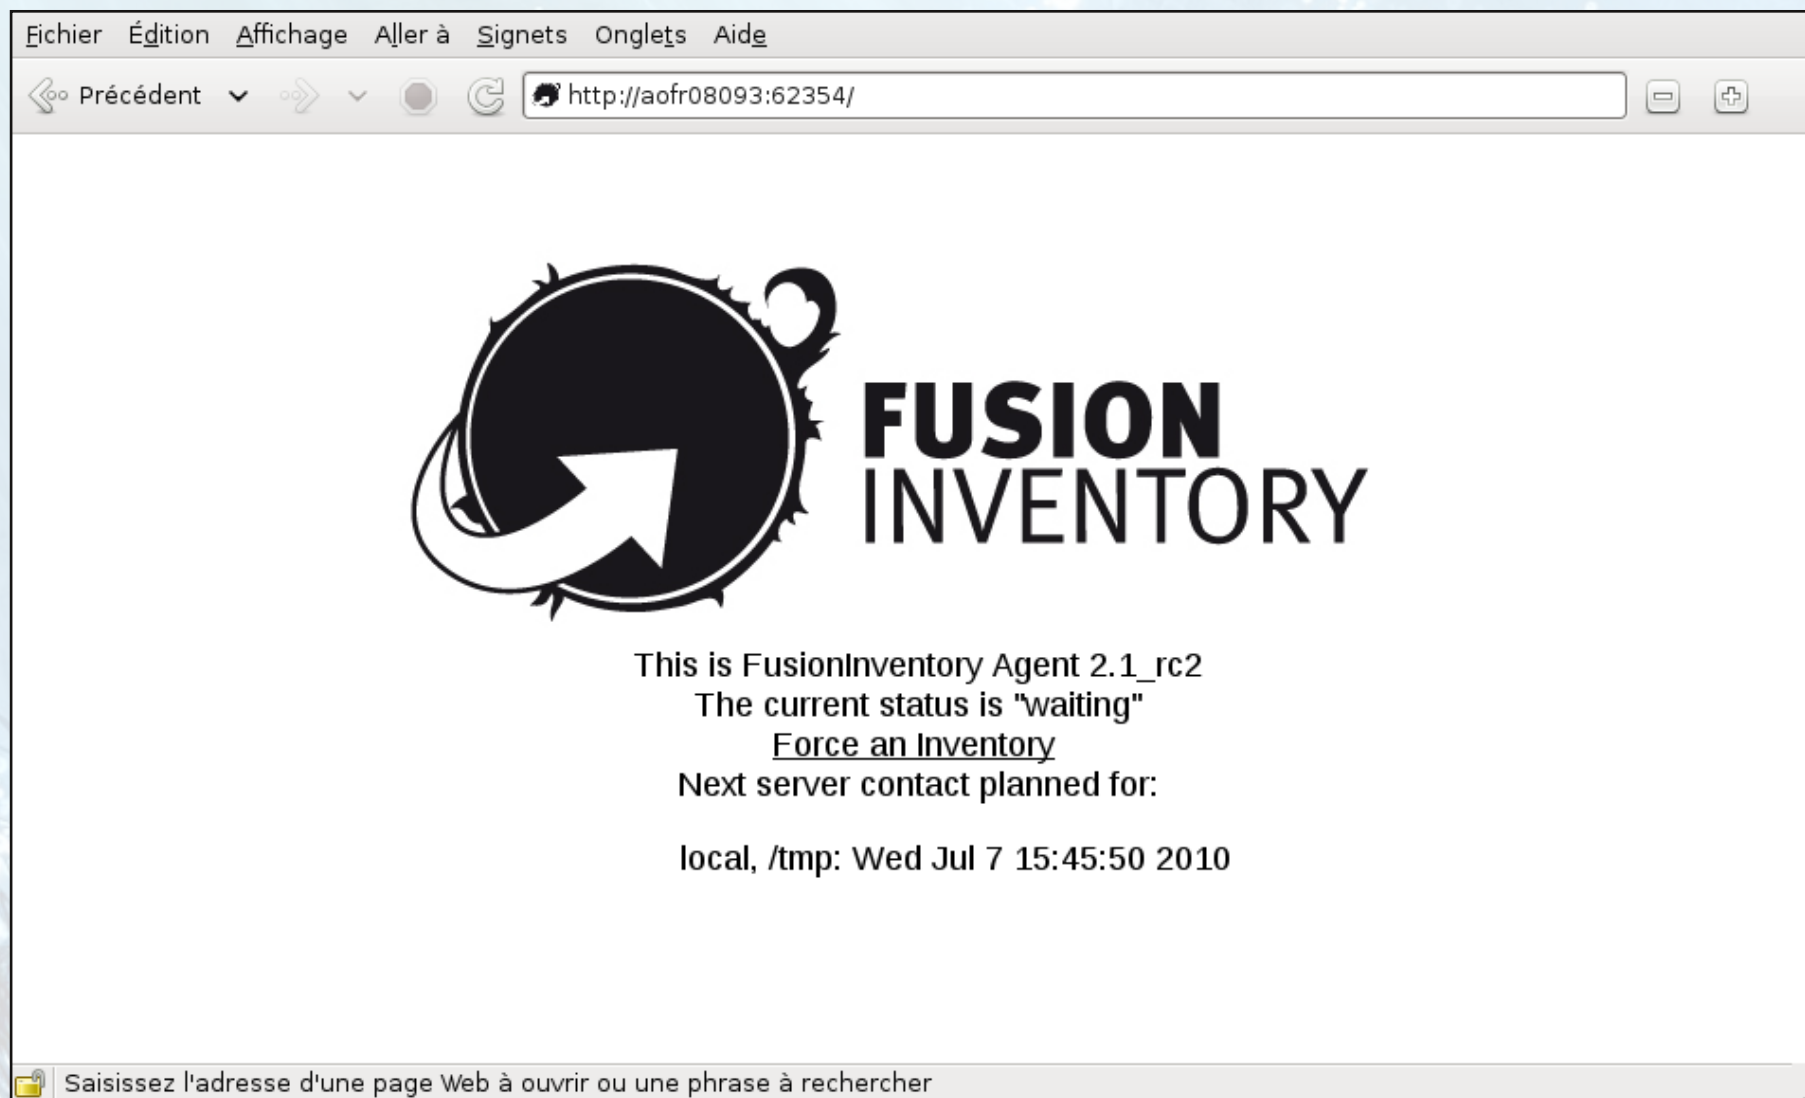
Fichier Édition Affichage Aller à Signets Onglets Aide

Précédent

http://aofr08093:62354/

FUSION
INVENTORY

This is FusionInventory Agent 2.1_rc2
The current status is "waiting"
Force an Inventory
Next server contact planned for:

local, /tmp: Wed Jul 7 15:45:50 2010

Saisissez l'adresse d'une page Web à ouvrir ou une phrase à rechercher